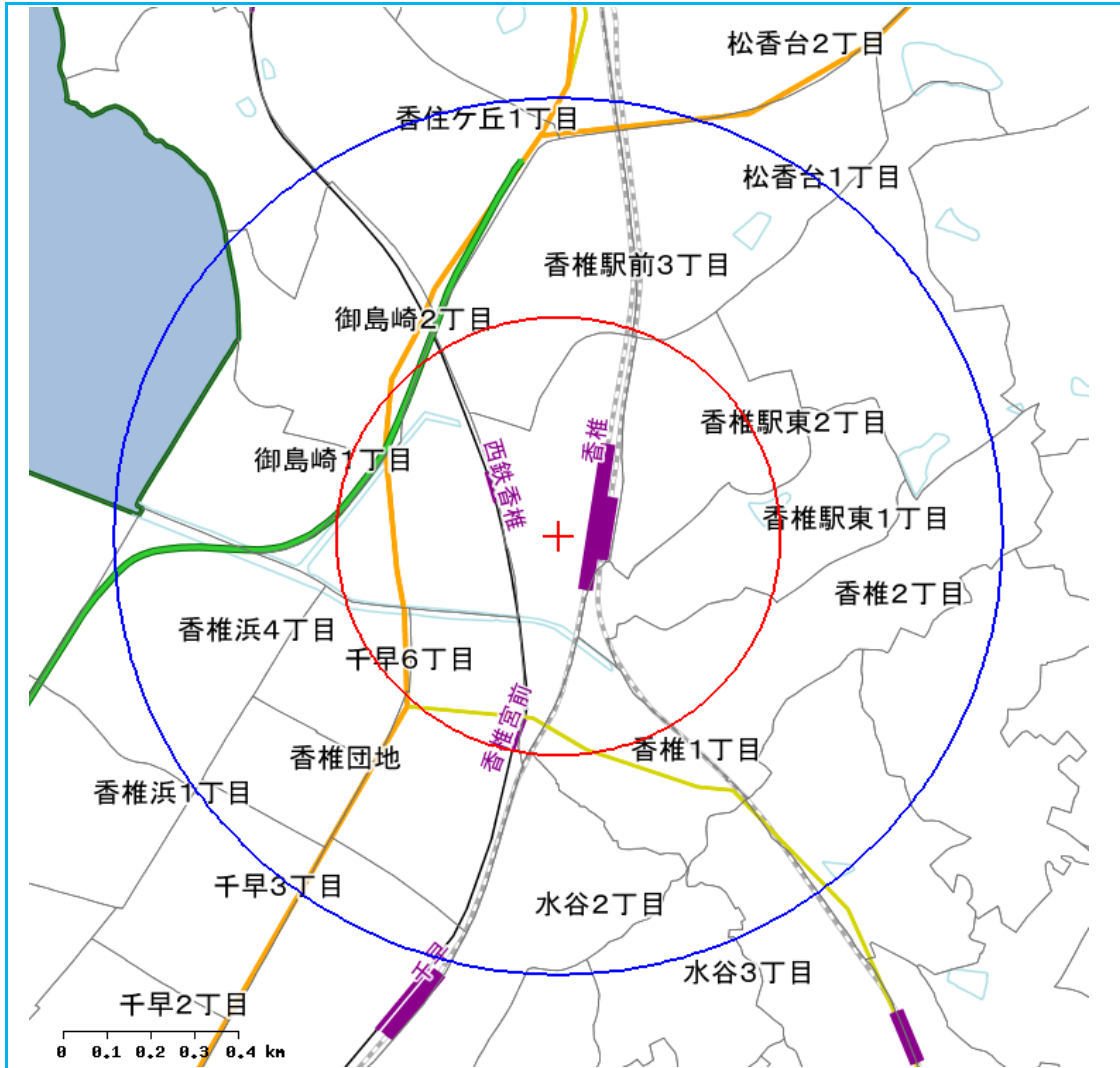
松香台2丁目

香住ケ丘1丁目

松香台1丁目

香椎駅前3丁目

御島崎2丁目

香椎

香椎駅東2丁目

西鉄香椎

御島崎1丁目

香椎駅東1丁目

香椎2丁目

香椎浜4丁目

千早6丁目

香椎宮前

香椎1丁目

香椎団地

香椎浜1丁目

千早3丁目

水谷2丁目

水谷3丁目

千早

千早2丁目

0 0.1 0.2 0.3 0.4 km